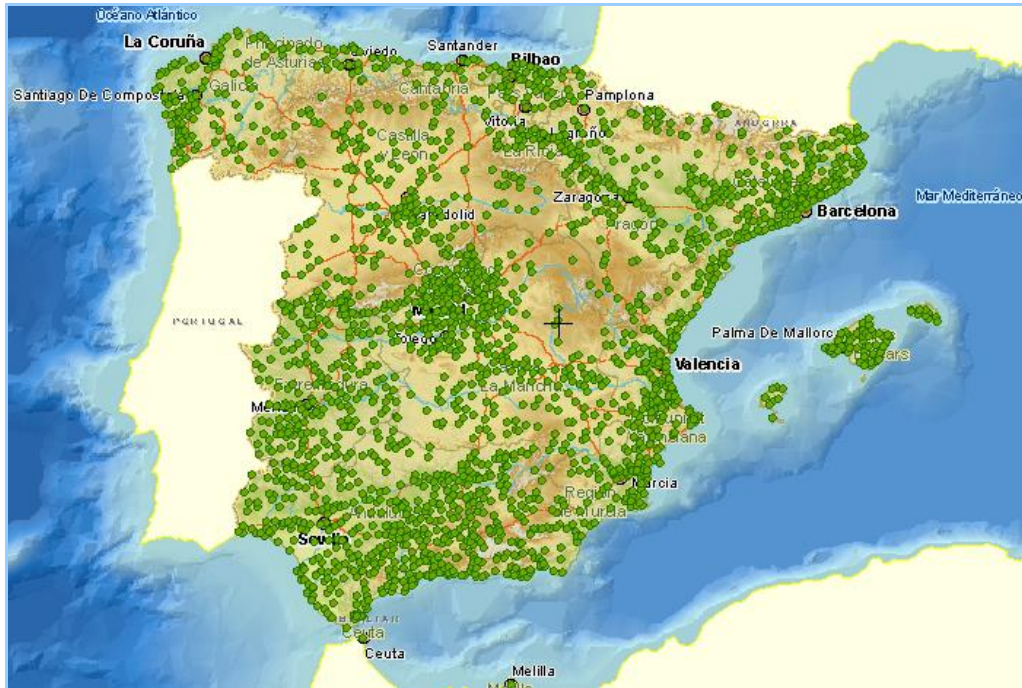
Océano Atlántico
La Coruña
Principado de Asturias
Oviedo
Santander
Bilbao
Santiago De Compostela
Galicia
Cantabria
Pamplona
Vitoria
Logroño
Castilla y León
ANDORRA
Zaragoza
Mar Mediterráneo
Barcelona
Valladolid
Aragón
PORTUGAL
Madrid
Toledo
Palma De Mallorca
Illes Balears
Valencia
Extremadura
La Mancha
Mérida
Comunitat Valenciana
Murcia
Región de Murcia
Sevilla
Andalucía
GIBRALTAR
Ceuta
Ceuta
Melilla